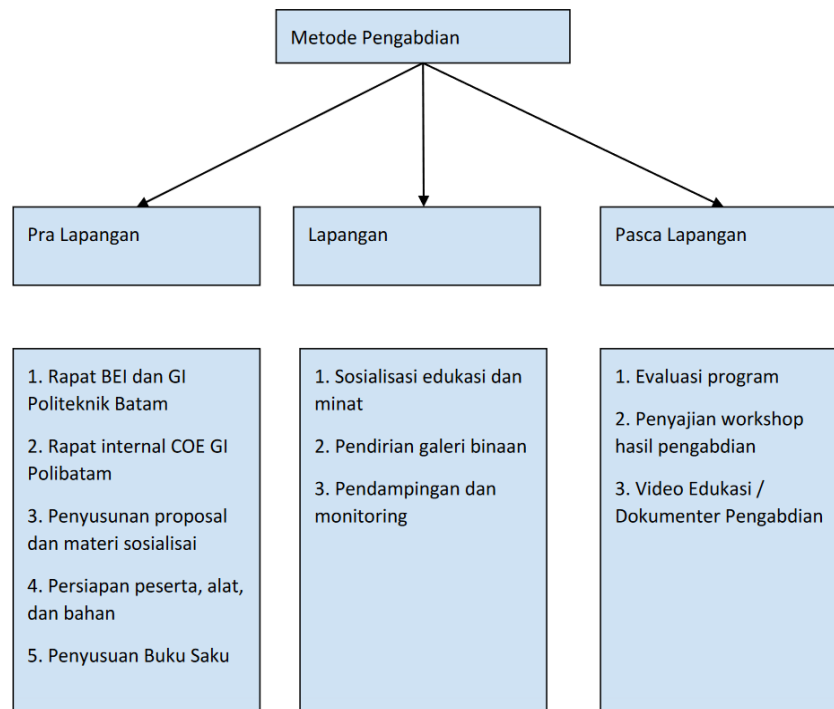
Metode Pengabdian

Pra Lapangan

Lapangan

Pasca Lapangan

1. Rapat BEI dan GI Politeknik Batam

2. Rapat internal COE GI Polibatam

3. Penyusunan proposal dan materi sosialisai

4. Persiapan peserta, alat, dan bahan

5. Penyusuan Buku Saku

1. Sosialisasi edukasi dan minat

2. Pendirian galeri binaan

3. Pendampingan dan monitoring

1. Evaluasi program

2. Penyajian workshop hasil pengabdian

3. Video Edukasi / Dokumenter Pengabdian